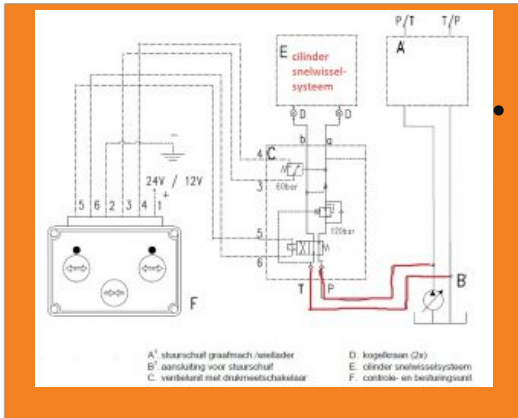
P/T T/P

A

E cilinder snelwissel-systeem

D D

b a

4 C

60bar

3

120bar

5

6

T P

B

24V / 12V

5 6 2 3 4 1

F

A. stuurschuif graafmach./wiellader
B. aansluiting voor stuurschuif
C. ventielunit met drukmeetschakelaar

D. koppelingen (2x)
E. cilinder snelwisselsysteem
F. controle- en besturingsunit